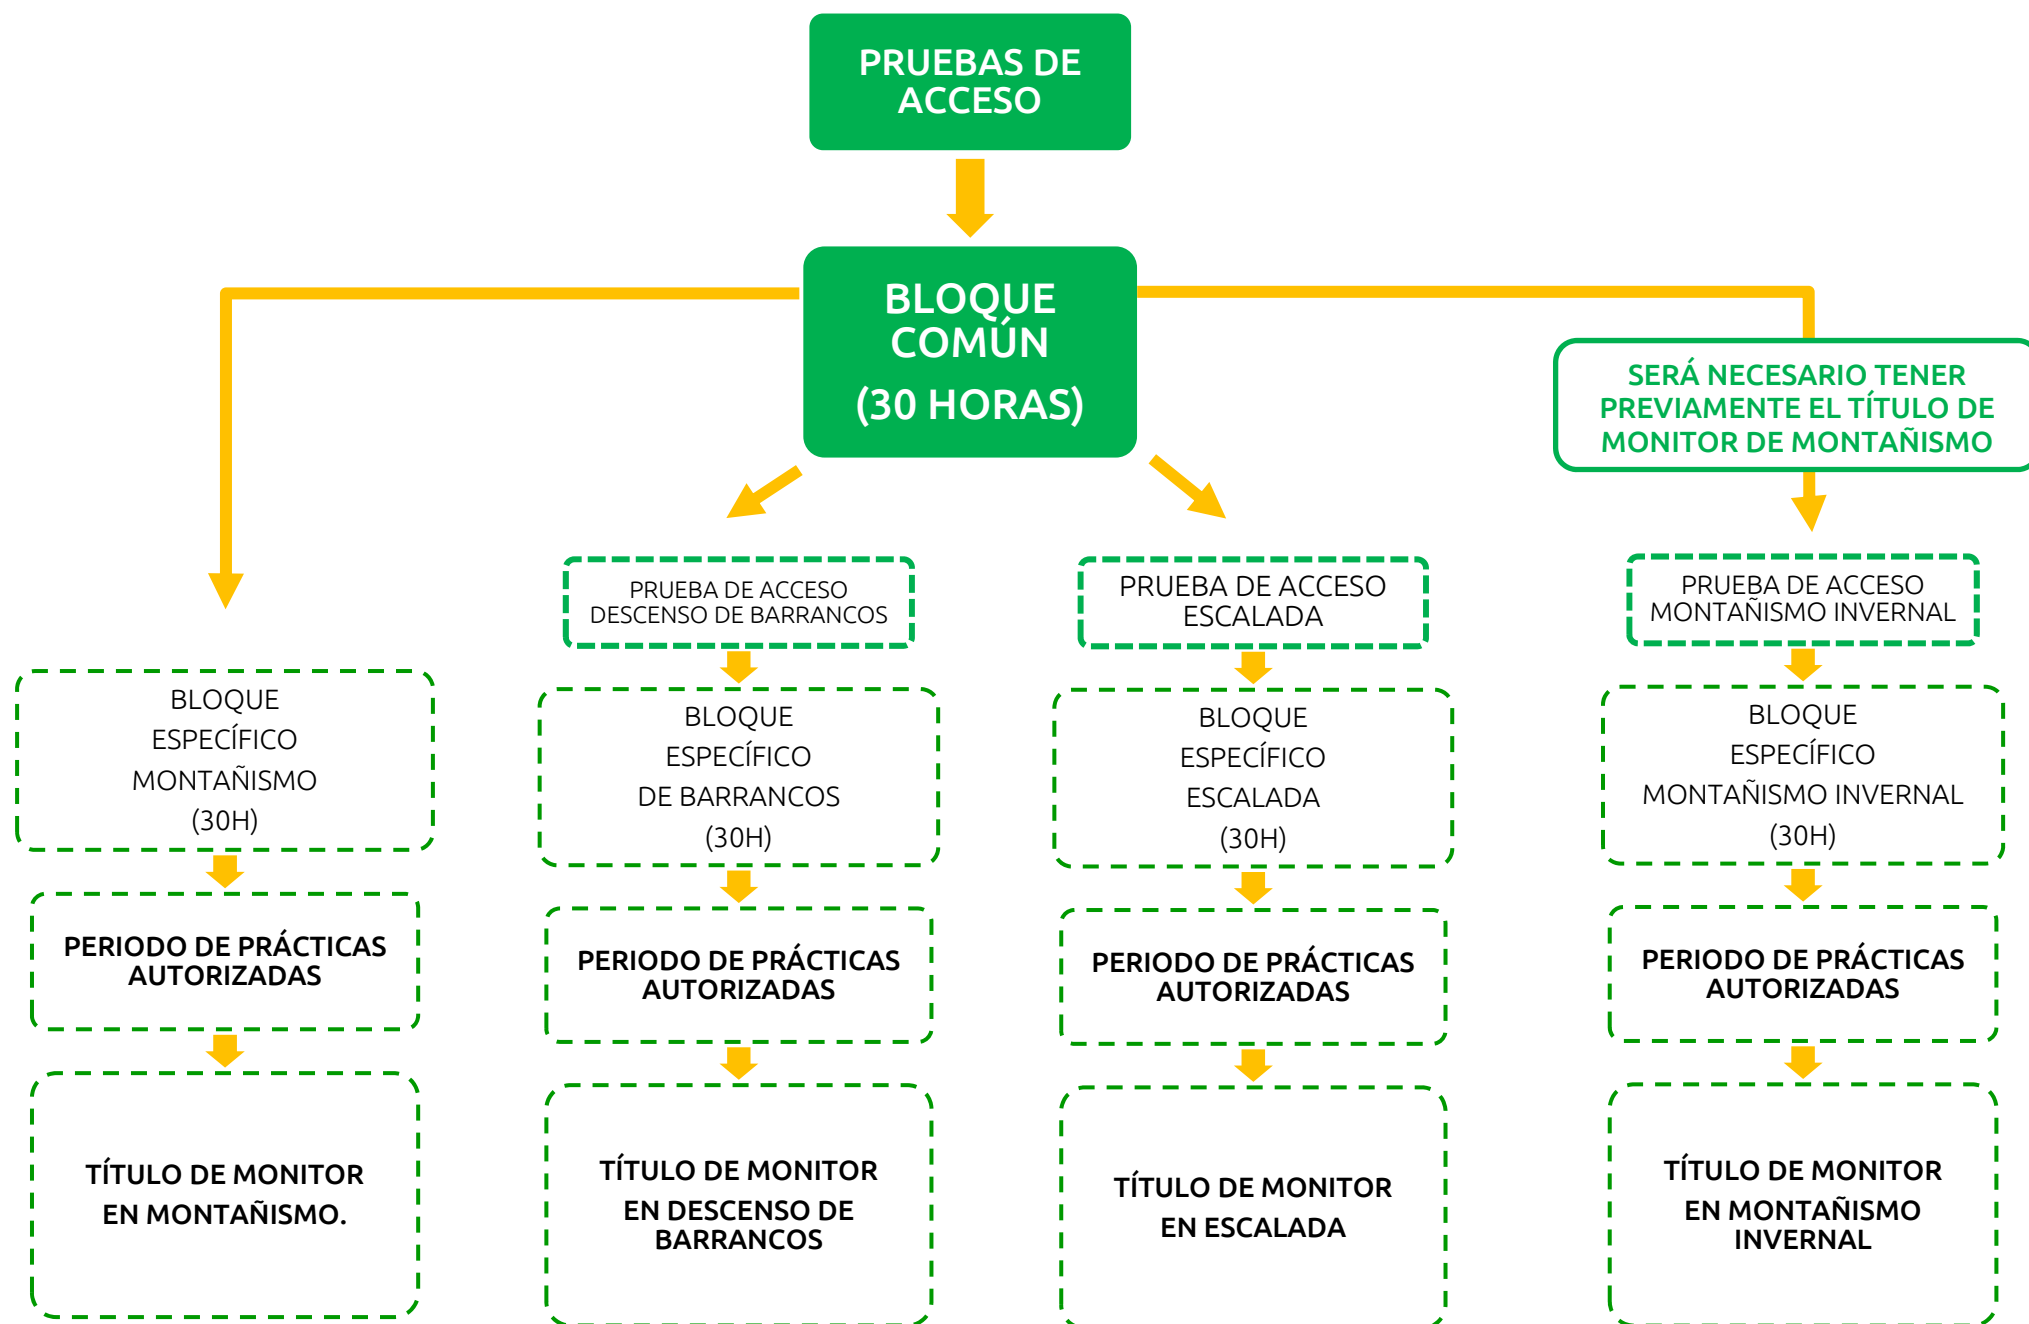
PRUEBAS DE ACCESO

BLOQUE COMÚN

(30 HORAS)

SERÁ NECESARIO TENER PREVIAMENTE EL TÍTULO DE MONITOR DE MONTAÑISMO

BLOQUE ESPECÍFICO MONTAÑISMO (30H)

PERIODO DE PRÁCTICAS AUTORIZADAS

TÍTULO DE MONITOR EN MONTAÑISMO.

PRUEBA DE ACCESO DESCENSO DE BARRANCOS

BLOQUE ESPECÍFICO DE BARRANCOS (30H)

PERIODO DE PRÁCTICAS AUTORIZADAS

TÍTULO DE MONITOR EN DESCENSO DE BARRANCOS

PRUEBA DE ACCESO ESCALADA

BLOQUE ESPECÍFICO ESCALADA (30H)

PERIODO DE PRÁCTICAS AUTORIZADAS

TÍTULO DE MONITOR EN ESCALADA

PRUEBA DE ACCESO MONTAÑISMO INVERNAL

BLOQUE ESPECÍFICO MONTAÑISMO INVERNAL (30H)

PERIODO DE PRÁCTICAS AUTORIZADAS

TÍTULO DE MONITOR EN MONTAÑISMO INVERNAL